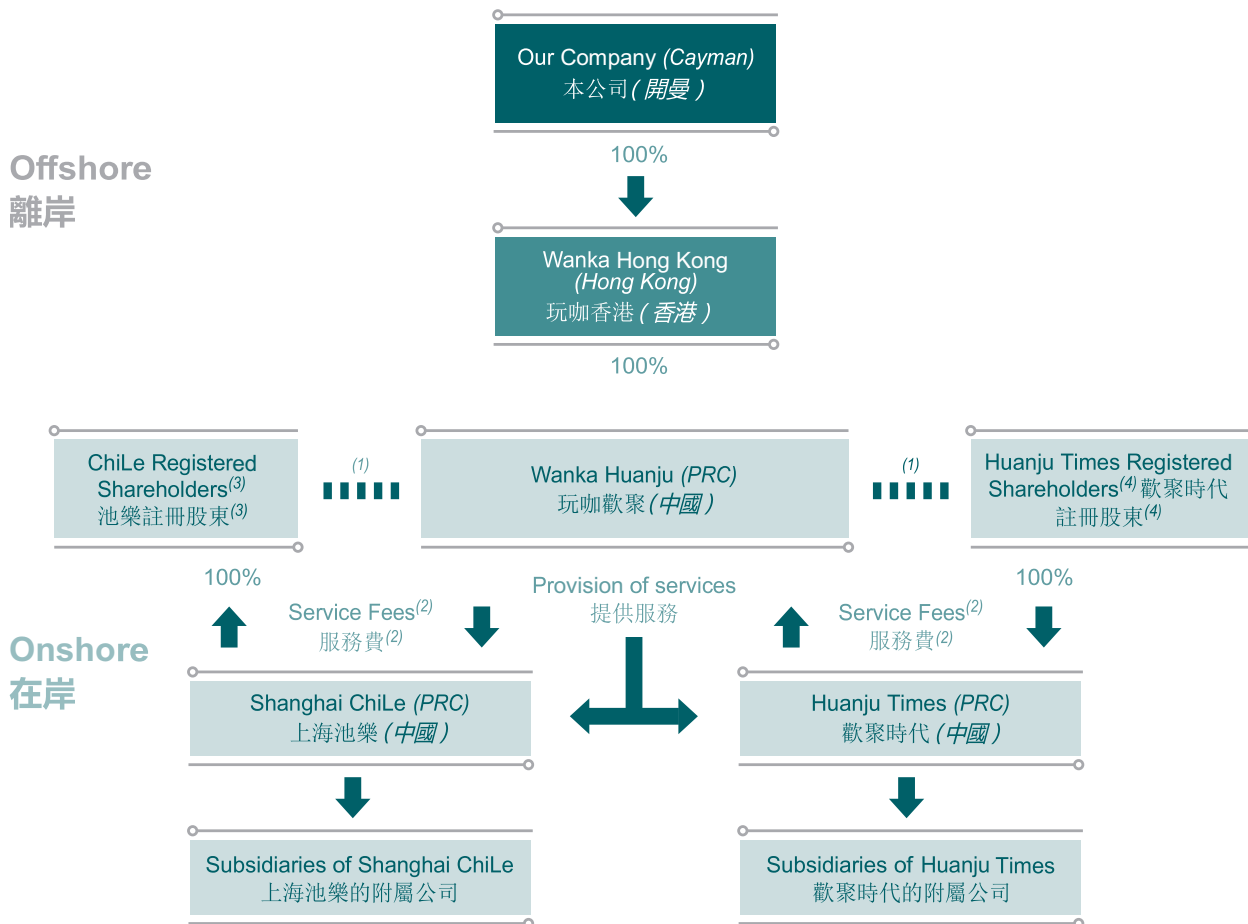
Our Company *(Cayman)*
本公司 *(開曼)*

100%

Offshore
離岸

Wanka Hong Kong *(Hong Kong)*
玩咖香港 *(香港)*

100%

ChiLe Registered Shareholders$^{(3)}$
池樂註冊股東$^{(3)}$

(1)

Wanka Huanju *(PRC)*
玩咖歡聚 *(中國)*

(1)

Huanju Times Registered Shareholders$^{(4)}$ 歡聚時代註冊股東$^{(4)}$

100%

Service Fees$^{(2)}$
服務費$^{(2)}$

Provision of services
提供服務

Service Fees$^{(2)}$
服務費$^{(2)}$

100%

Onshore
在岸

Shanghai ChiLe *(PRC)*
上海池樂 *(中國)*

Huanju Times *(PRC)*
歡聚時代 *(中國)*

Subsidiaries of Shanghai ChiLe
上海池樂的附屬公司

Subsidiaries of Huanju Times
歡聚時代的附屬公司